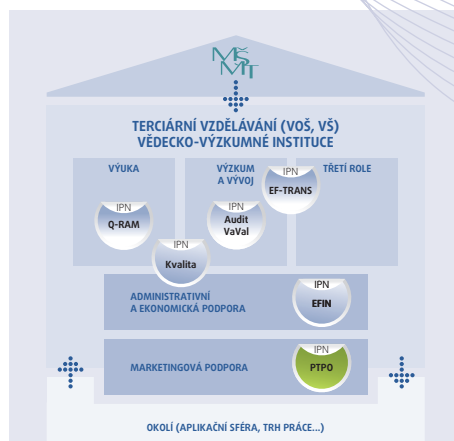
MŠ
MT

TERCIÁRNÍ VZDĚLÁVÁNÍ (VOŠ, VŠ)
VĚDECKO-VÝZKUMNÉ INSTITUCE

VÝUKA

VÝZKUM A VÝVOJ

TŘETÍ ROLE

IPN
EF-TRANS

IPN
Q-RAM

IPN
Audit VaVal

IPN
Kvalita

ADMINISTRATIVNÍ A EKONOMICKÁ PODPORA

IPN
EFIN

MARKETINGOVÁ PODPORA

IPN
PTPO

OKOLÍ (APLIKAČNÍ SFÉRA, TRH PRÁCE...)